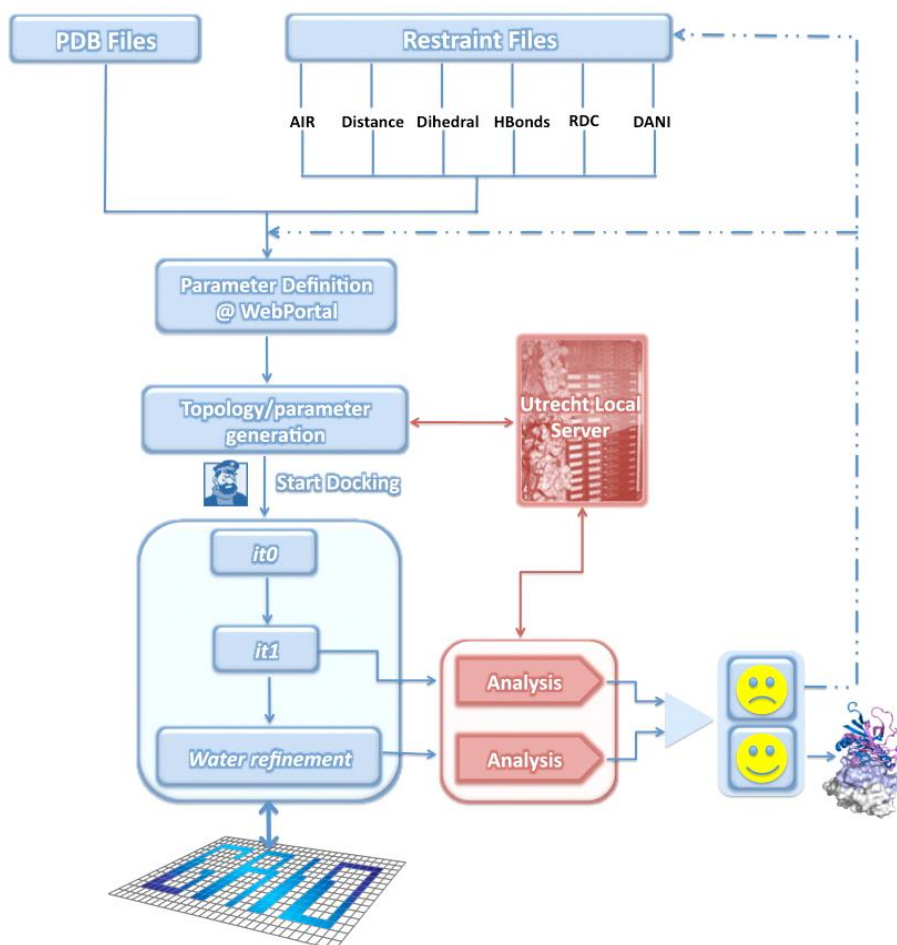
PDB Files

Restraint Files

AIR Distance Dihedral HBonds RDC DANI

Parameter Definition @ WebPortal

Topology/parameter generation

Utrecht Local Server

Start Docking

it0

it1

Water refinement

Analysis

Analysis

EGEE